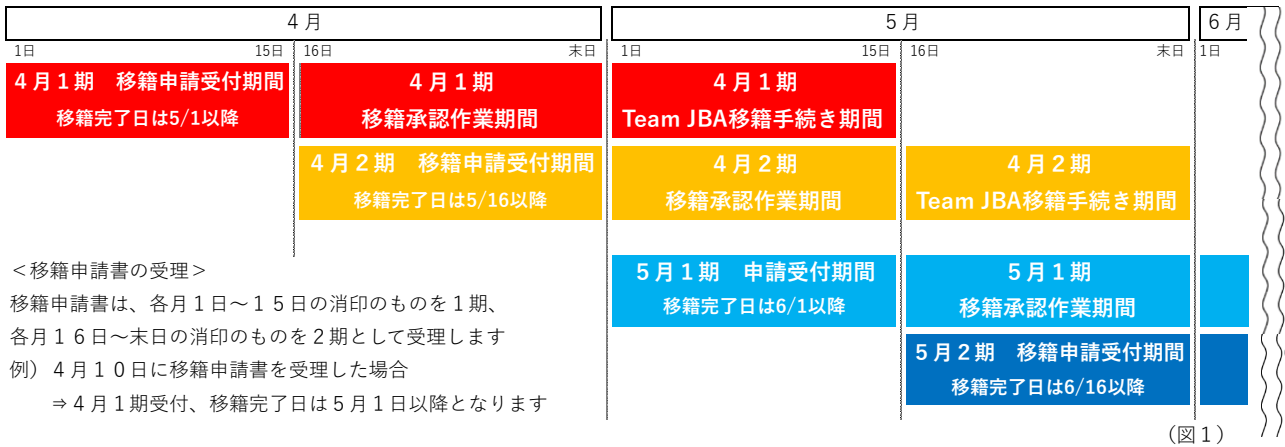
4月

5月

6月

1日 15日 16日 末日 1日 15日 16日 末日 1日

４月１期　移籍申請受付期間
移籍完了日は5/1以降

４月１期
移籍承認作業期間

４月１期
Team JBA移籍手続き期間

４月２期　移籍申請受付期間
移籍完了日は5/16以降

４月２期
移籍承認作業期間

４月２期
Team JBA移籍手続き期間

＜移籍申請書の受理＞
移籍申請書は、各月１日～１５日の消印のものを１期、各月１６日～末日の消印のものを２期として受理します
例）４月１０日に移籍申請書を受理した場合
⇒４月１期受付、移籍完了日は５月１日以降となります

５月１期　申請受付期間
移籍完了日は6/1以降

５月１期
移籍承認作業期間

５月２期　移籍申請受付期間
移籍完了日は6/16以降

（図１）